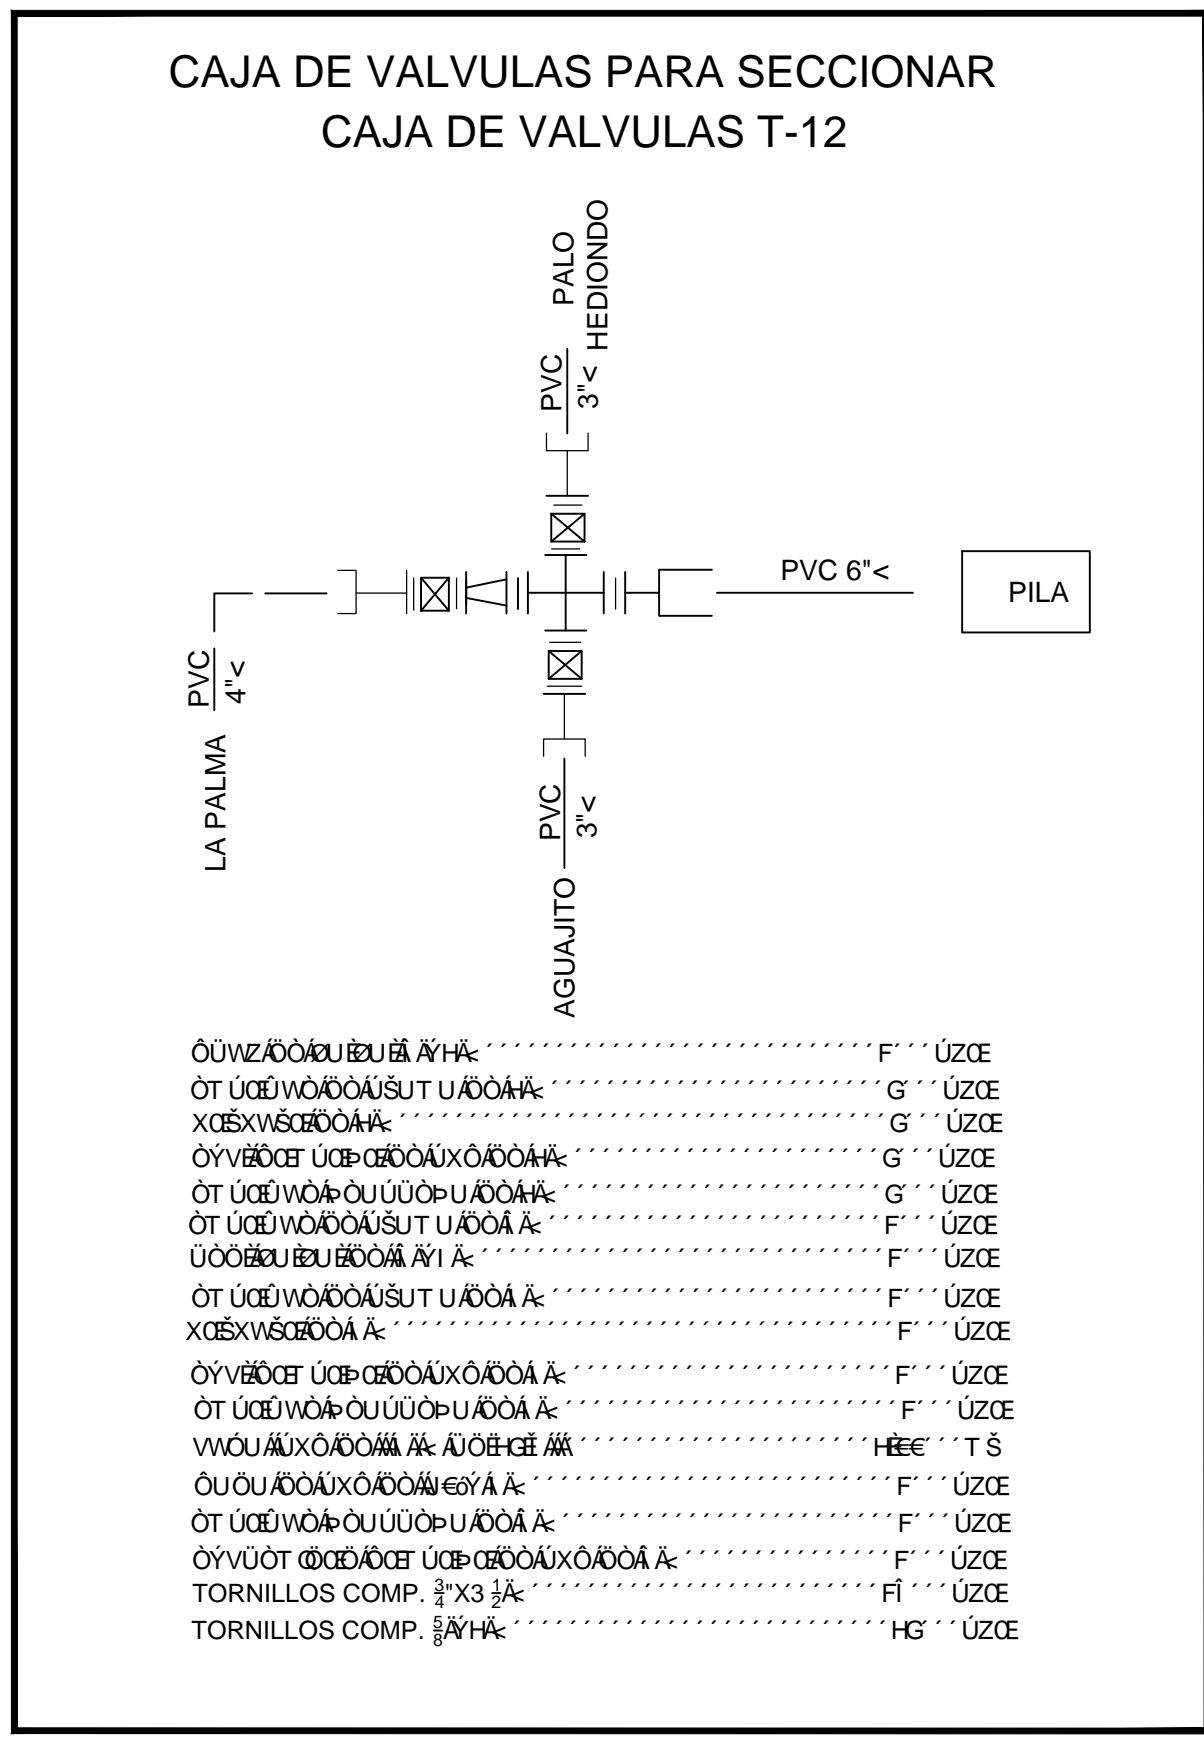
CAJA DE VALVULAS PARA SECCIONAR
CAJA DE VALVULAS T-12

PALO HEDIONDO

PVC
3"<

PVC 6"<

PILA

PVC
4"<

LA PALMA

PVC
3"<

AGUAJITO

ÔÜWZÁÖÒÁÐUÈÐUÈÂ ÅÝHÄ< ´´´´´´´´´´´´´´´´´´´´´´´´´´´´´´´´´´´ F´´´ÚZŒ
ÒT ÚŒÊWÒÁÖÒÁÚŠUT UÁÖÒÁHÄ< ´´´´´´´´´´´´´´´´´´´´´´´´´´´´´´ G´´´ÚZŒ
XŒŠXWŠŒÁÖÒÁHÄ< ´´´´´´´´´´´´´´´´´´´´´´´´´´´´´´´´´´´´´´´´´ G´´´ÚZŒ
ÒÝVÈÁÔŒT ÚŒÞŒÁÖÒÁÚXÔÁÖÒÁHÄ< ´´´´´´´´´´´´´´´´´´´´´´´´´´´´ G´´´ÚZŒ
ÒT ÚŒÊWÒÁÞÒUÚÜÒÞUÁÖÒÁHÄ< ´´´´´´´´´´´´´´´´´´´´´´´´´´´´´ G´´´ÚZŒ
ÒT ÚŒÊWÒÁÖÒÁÚŠUT UÁÖÒÁÂ Ä< ´´´´´´´´´´´´´´´´´´´´´´´´´´´´´ F´´´ÚZŒ
ÜÒÖÈÁÐUÈÐUÈÁÖÒÁÂ ÅÝI Ä< ´´´´´´´´´´´´´´´´´´´´´´´´´´´´´´´ F´´´ÚZŒ
ÒT ÚŒÊWÒÁÖÒÁÚŠUT UÁÖÒÁI Ä< ´´´´´´´´´´´´´´´´´´´´´´´´´´´´´ F´´´ÚZŒ
XŒŠXWŠŒÁÖÒÁI Ä< ´´´´´´´´´´´´´´´´´´´´´´´´´´´´´´´´´´´´´´´´´ F´´´ÚZŒ
ÒÝVÈÁÔŒT ÚŒÞŒÁÖÒÁÚXÔÁÖÒÁI Ä< ´´´´´´´´´´´´´´´´´´´´´´´´´´´ F´´´ÚZŒ
ÒT ÚŒÊWÒÁÞÒUÚÜÒÞUÁÖÒÁI Ä< ´´´´´´´´´´´´´´´´´´´´´´´´´´´´ F´´´ÚZŒ
VWÓUÁÚXÔÁÖÒÁÂ ÄÄ< ÁÜÖÈHGĚ ÁÁÁ´´´´´´´´´´´´´´´´´´´´´´´´´´´ HÈ€€´´´T Š
ÔUÖUÁÖÒÁÚXÔÁÖÒÁJ€ºÝÁI Ä< ´´´´´´´´´´´´´´´´´´´´´´´´´´´´´´ F´´´ÚZŒ
ÒT ÚŒÊWÒÁÞÒUÚÜÒÞUÁÖÒÁÂ Ä< ´´´´´´´´´´´´´´´´´´´´´´´´´´´´ F´´´ÚZŒ
ÒÝVÜÒT ŒŒÁÔŒT ÚŒÞŒÁÖÒÁÚXÔÁÖÒÁÂ Ä< ´´´´´´´´´´´´´´´´´´´´´´ F´´´ÚZŒ
TORNILLOS COMP. $\frac{3}{4}$"X3 $\frac{1}{2}$Ä< ´´´´´´´´´´´´´´´´´´´´´´´´´´´´´´´ FÎ´´´ÚZŒ
TORNILLOS COMP. $\frac{5}{8}$ÅÝHÄ< ´´´´´´´´´´´´´´´´´´´´´´´´´´´´´´´´ HG´´´ÚZŒ